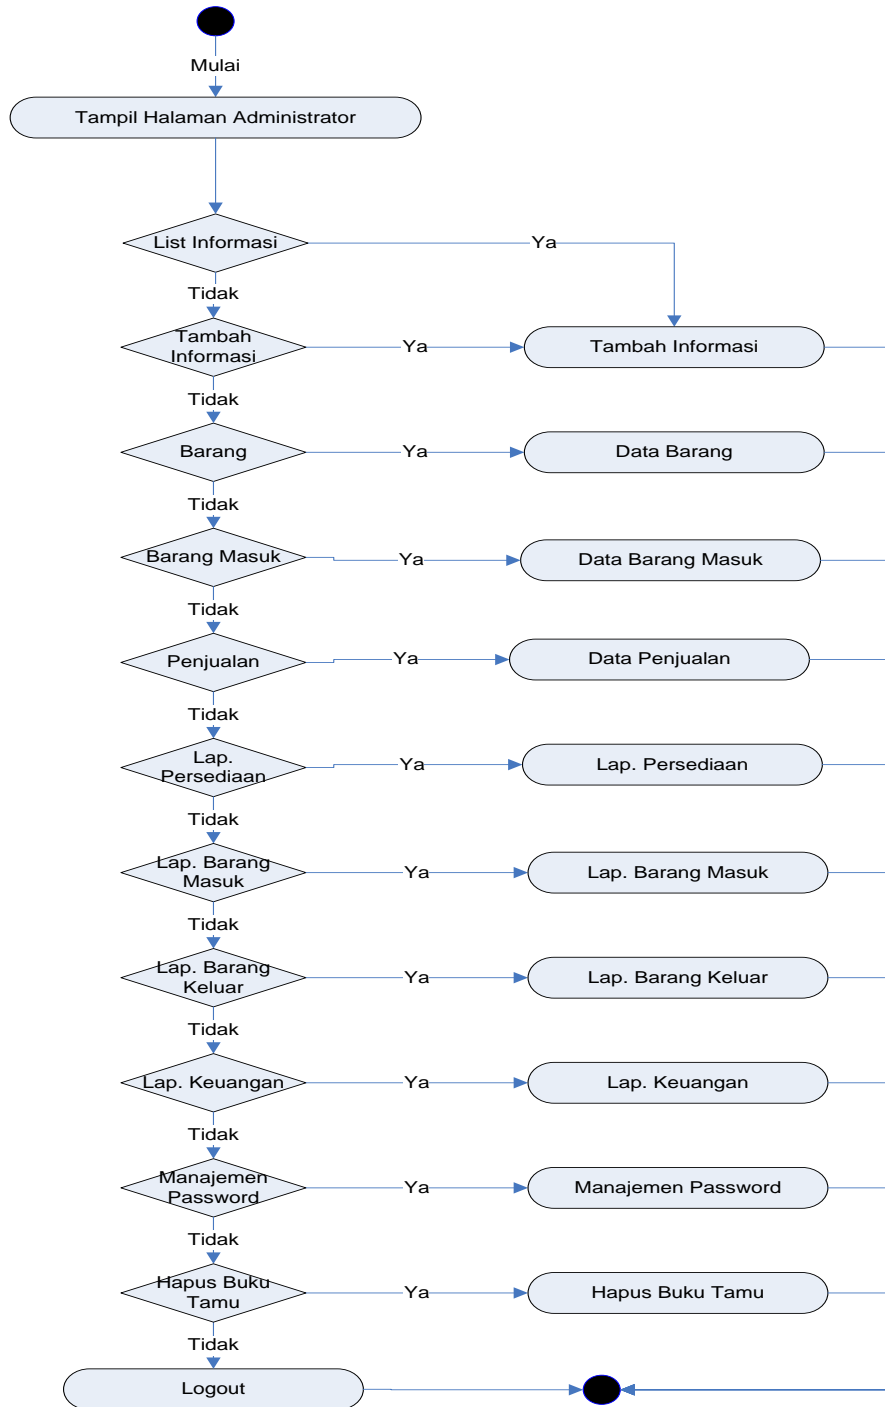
Mulai

Tampil Halaman Administrator

List Informasi

Ya

Tidak

Tambah Informasi

Ya

Tambah Informasi

Tidak

Barang

Ya

Data Barang

Tidak

Barang Masuk

Ya

Data Barang Masuk

Tidak

Penjualan

Ya

Data Penjualan

Tidak

Lap. Persediaan

Ya

Lap. Persediaan

Tidak

Lap. Barang Masuk

Ya

Lap. Barang Masuk

Tidak

Lap. Barang Keluar

Ya

Lap. Barang Keluar

Tidak

Lap. Keuangan

Ya

Lap. Keuangan

Tidak

Manajemen Password

Ya

Manajemen Password

Tidak

Hapus Buku Tamu

Ya

Hapus Buku Tamu

Tidak

Logout